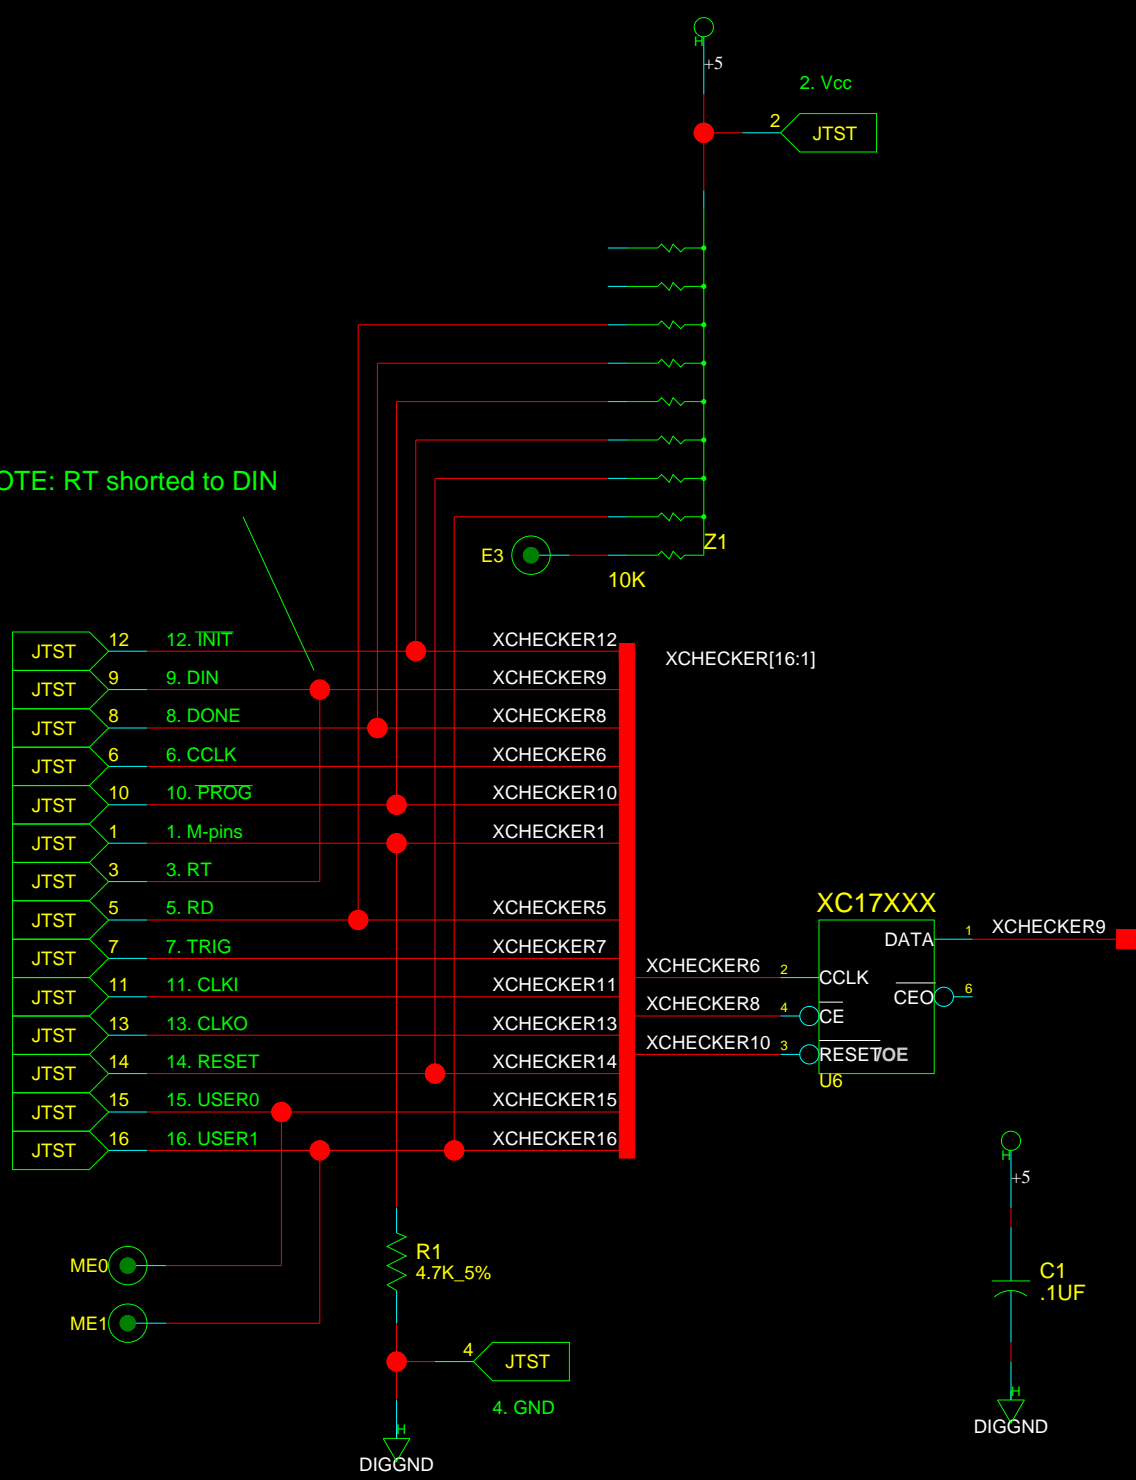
H
+5
2. Vcc
2
JTST
OTE: RT shorted to DIN
E3
Z1
10K
JTST
12
12. INIT
XCHECKER12
XCHECKER[16:1]
JTST
9
9. DIN
XCHECKER9
JTST
8
8. DONE
XCHECKER8
JTST
6
6. CCLK
XCHECKER6
JTST
10
10. PROG
XCHECKER10
JTST
1
1. M-pins
XCHECKER1
JTST
3
3. RT
JTST
5
5. RD
XCHECKER5
XC17XXX
JTST
7
7. TRIG
XCHECKER7
DATA
1
XCHECKER9
JTST
11
11. CLKI
XCHECKER11
XCHECKER6
2
CCLK
CEO
6
JTST
13
13. CLKO
XCHECKER13
XCHECKER8
4
CE
JTST
14
14. RESET
XCHECKER14
XCHECKER10
3
RESET/OE
U6
JTST
15
15. USER0
XCHECKER15
JTST
16
16. USER1
XCHECKER16
H
+5
ME0
R1
4.7K_5%
C1
.1UF
ME1
4
JTST
4. GND
H
H
DIGGND
DIGGND